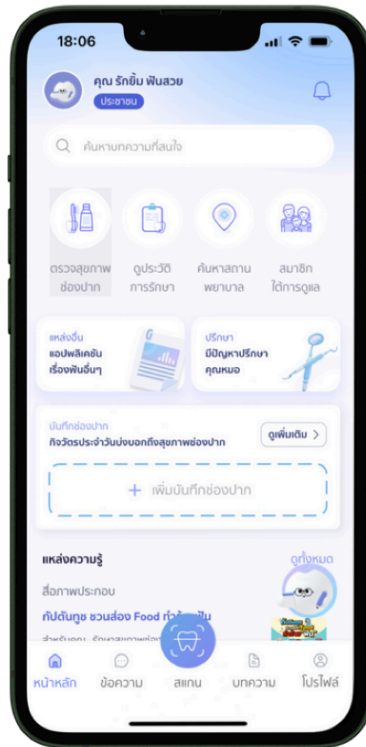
18:06

คุณ รักยิ้ม ฟันสวย
ประชาชน

ค้นหาบทความที่สนใจ

ตรวจสุขภาพช่องปาก
ดูประวัติการรักษา
ค้นหาสถานพยาบาล
สมาชิกใต้การดูแล

แหล่งอื่น
แอปพลิเคชันเรื่องฟันอื่นๆ

ปรึกษา
มีปัญหาปรึกษาคุณหมอ

บันทึกช่องปาก
กิจวัตรประจำวันบ่งบอกถึงสุขภาพช่องปาก
ดูเพิ่มเติม >

+ เพิ่มบันทึกช่องปาก

แหล่งความรู้
ดูทั้งหมด
สื่อภาพประกอบ
กัปตันทูช ชวนส่อง Food ทำลาย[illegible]
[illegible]

หน้าหลัก
ข้อความ
สแกน
บทความ
โปรไฟล์